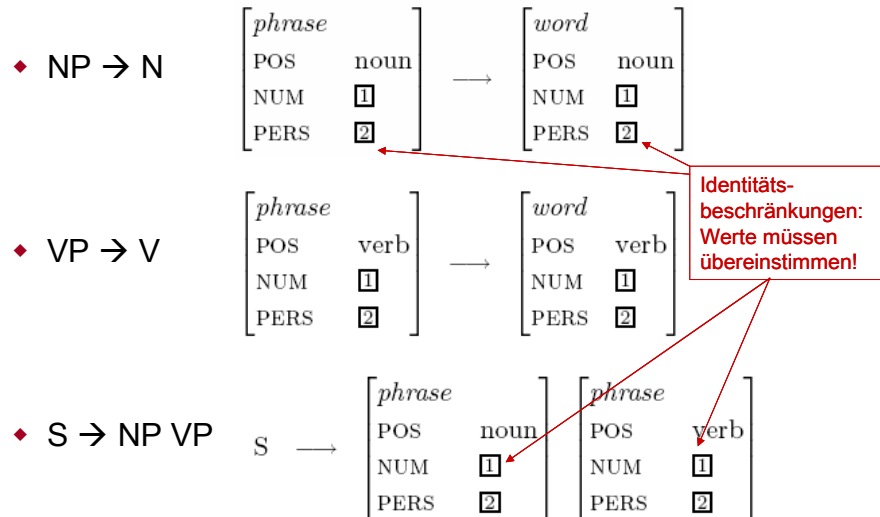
- NP → N

$\begin{bmatrix} \textit{phrase} & \\ \text{POS} & \text{noun} \\ \text{NUM} & \boxed{1} \\ \text{PERS} & \boxed{2} \end{bmatrix} \longrightarrow \begin{bmatrix} \textit{word} & \\ \text{POS} & \text{noun} \\ \text{NUM} & \boxed{1} \\ \text{PERS} & \boxed{2} \end{bmatrix}$

Identitätsbeschränkungen: Werte müssen übereinstimmen!

- VP → V

$\begin{bmatrix} \textit{phrase} & \\ \text{POS} & \text{verb} \\ \text{NUM} & \boxed{1} \\ \text{PERS} & \boxed{2} \end{bmatrix} \longrightarrow \begin{bmatrix} \textit{word} & \\ \text{POS} & \text{verb} \\ \text{NUM} & \boxed{1} \\ \text{PERS} & \boxed{2} \end{bmatrix}$

- S → NP VP

$\text{S} \longrightarrow \begin{bmatrix} \textit{phrase} & \\ \text{POS} & \text{noun} \\ \text{NUM} & \boxed{1} \\ \text{PERS} & \boxed{2} \end{bmatrix} \begin{bmatrix} \textit{phrase} & \\ \text{POS} & \text{verb} \\ \text{NUM} & \boxed{1} \\ \text{PERS} & \boxed{2} \end{bmatrix}$